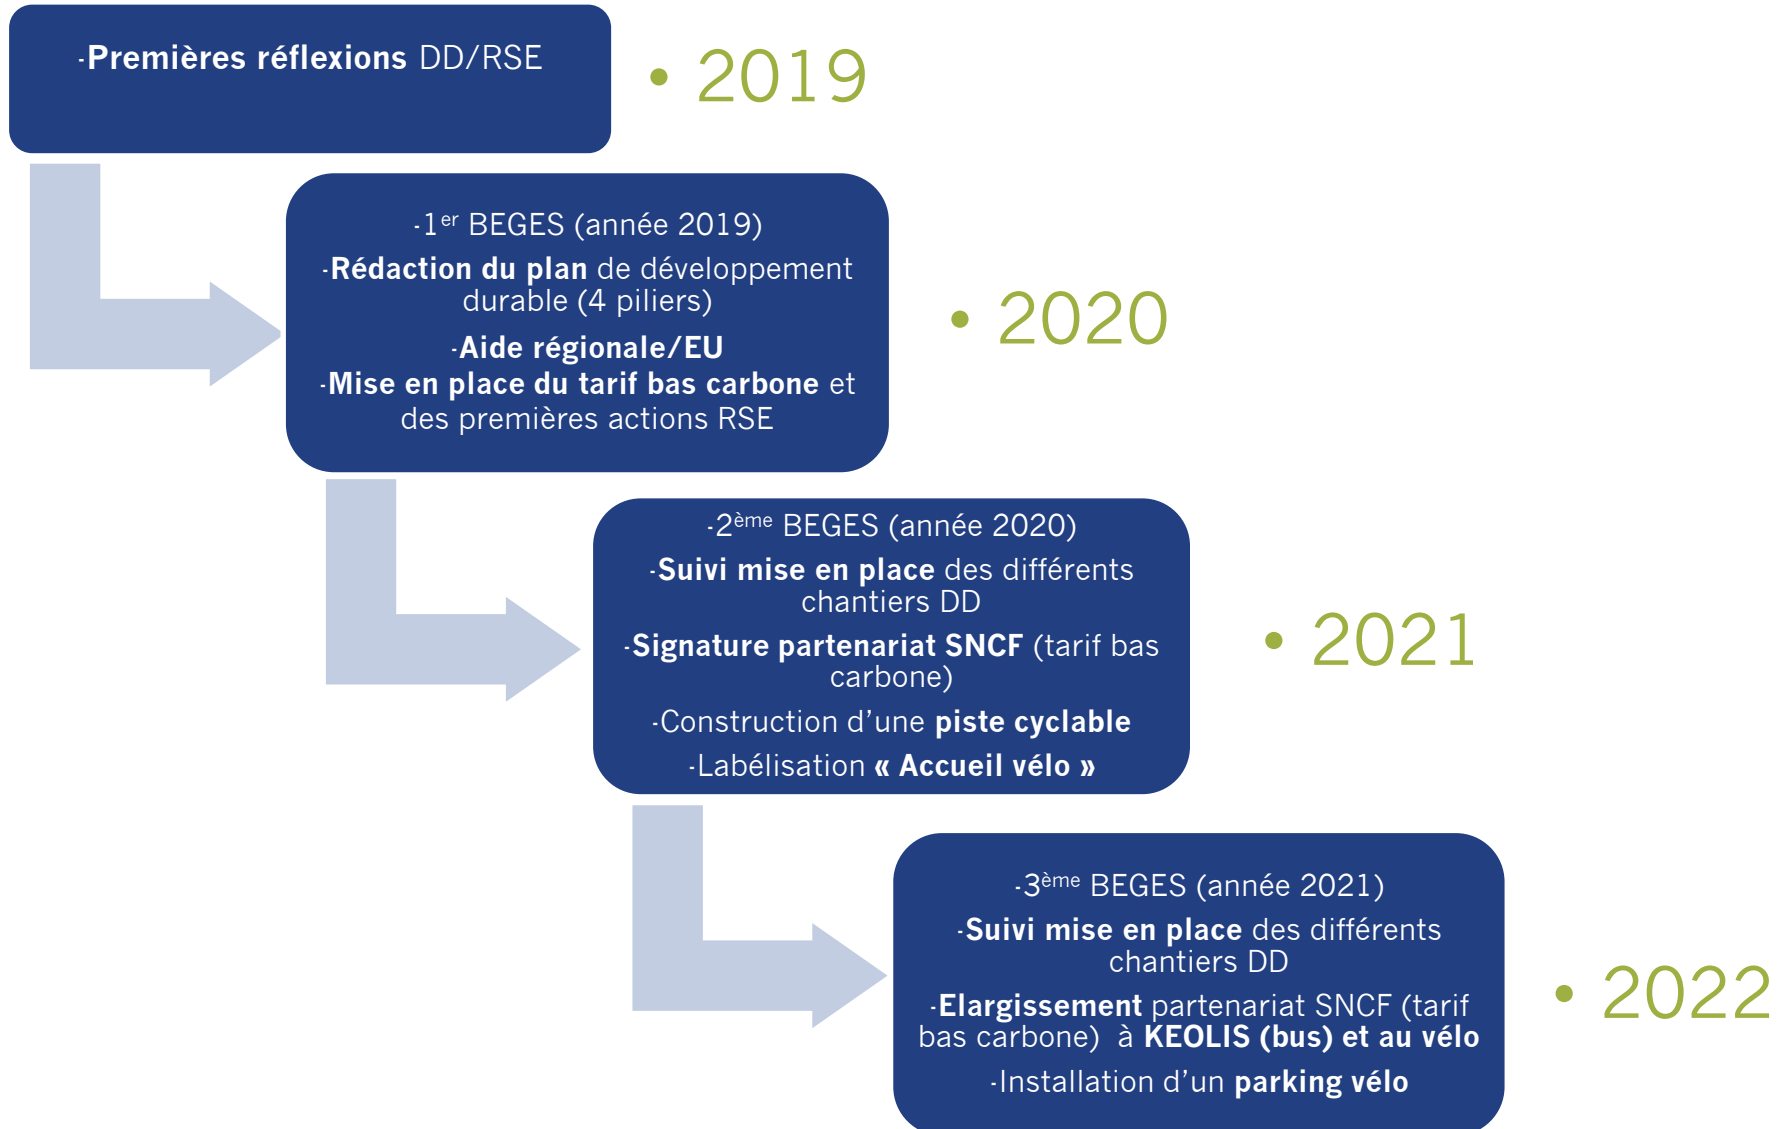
·Premières réflexions DD/RSE

• 2019

·1$^{er}$ BEGES (année 2019)

·Rédaction du plan de développement durable (4 piliers)

·Aide régionale/EU

·Mise en place du tarif bas carbone et des premières actions RSE

• 2020

·2$^{ème}$ BEGES (année 2020)

·Suivi mise en place des différents chantiers DD

·Signature partenariat SNCF (tarif bas carbone)

·Construction d'une piste cyclable

·Labélisation « Accueil vélo »

• 2021

·3$^{ème}$ BEGES (année 2021)

·Suivi mise en place des différents chantiers DD

·Elargissement partenariat SNCF (tarif bas carbone) à KEOLIS (bus) et au vélo

·Installation d'un parking vélo

• 2022